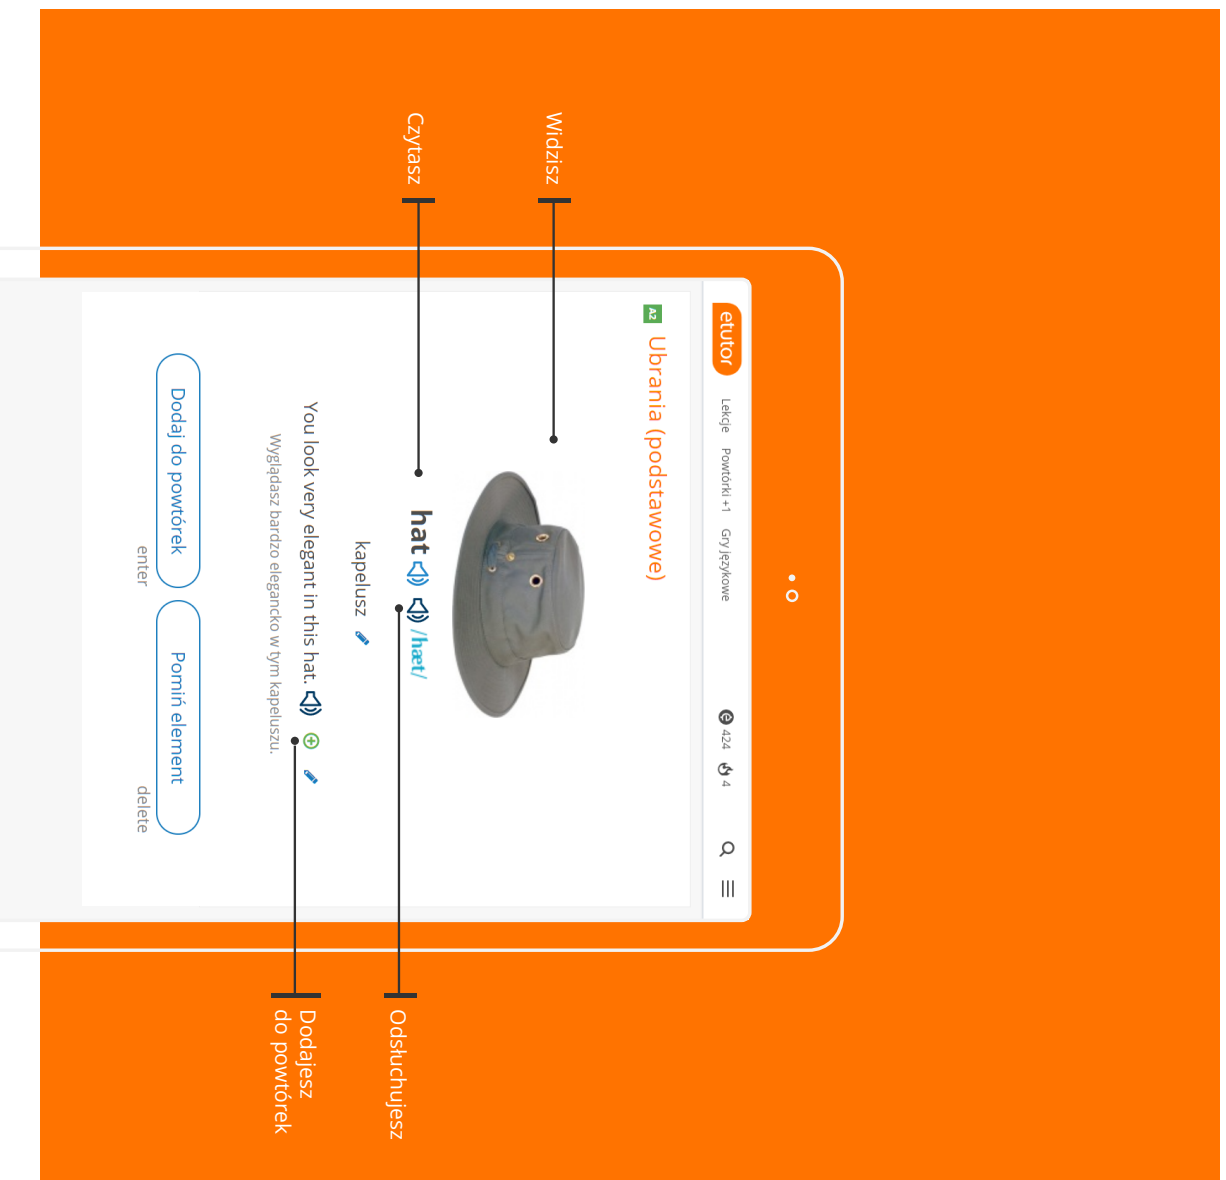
Widzisz

Czytasz

etutor

Lekcje Powtórki +1 Gry językowe

424 4

A2 Ubrania (podstawowe)

hat /hæt/

kapelusz

You look very elegant in this hat.

Wyglądasz bardzo elegancko w tym kapeluszu.

Dodaj do powtórek

enter

Pomiń element

delete

Odsłuchujesz

Dodajesz do powtórek